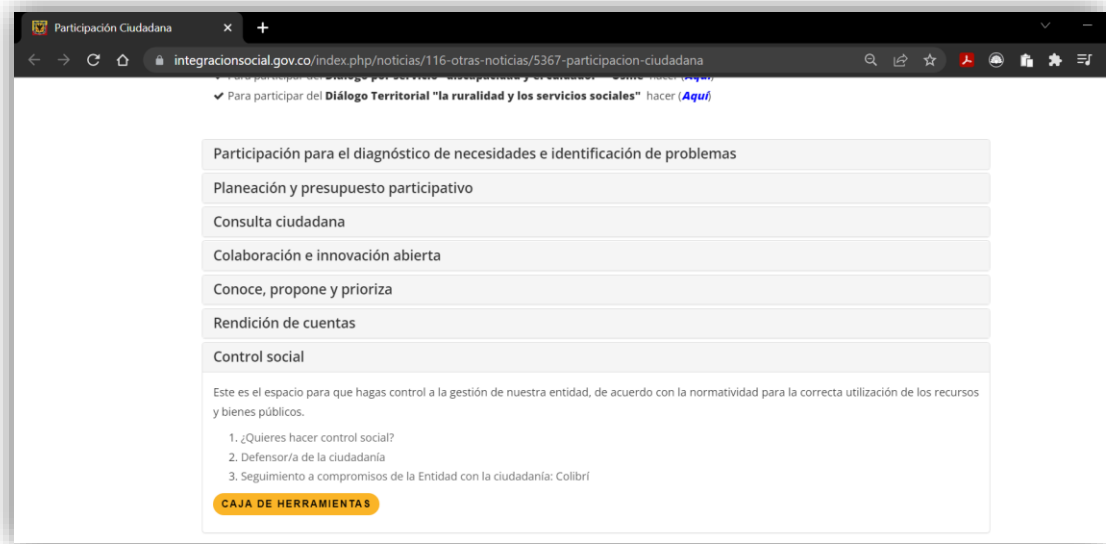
Participación Ciudadana

integracionsocial.gov.co/index.php/noticias/116-otras-noticias/5367-participacion-ciudadana

✔ Para participar del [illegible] hacer (Aquí)

✔ Para participar del Diálogo Territorial "la ruralidad y los servicios sociales" hacer (Aquí)

Participación para el diagnóstico de necesidades e identificación de problemas

Planeación y presupuesto participativo

Consulta ciudadana

Colaboración e innovación abierta

Conoce, propone y prioriza

Rendición de cuentas

Control social

Este es el espacio para que hagas control a la gestión de nuestra entidad, de acuerdo con la normatividad para la correcta utilización de los recursos y bienes públicos.

1. ¿Quieres hacer control social?
2. Defensor/a de la ciudadanía
3. Seguimiento a compromisos de la Entidad con la ciudadanía: Colibrí

CAJA DE HERRAMIENTAS